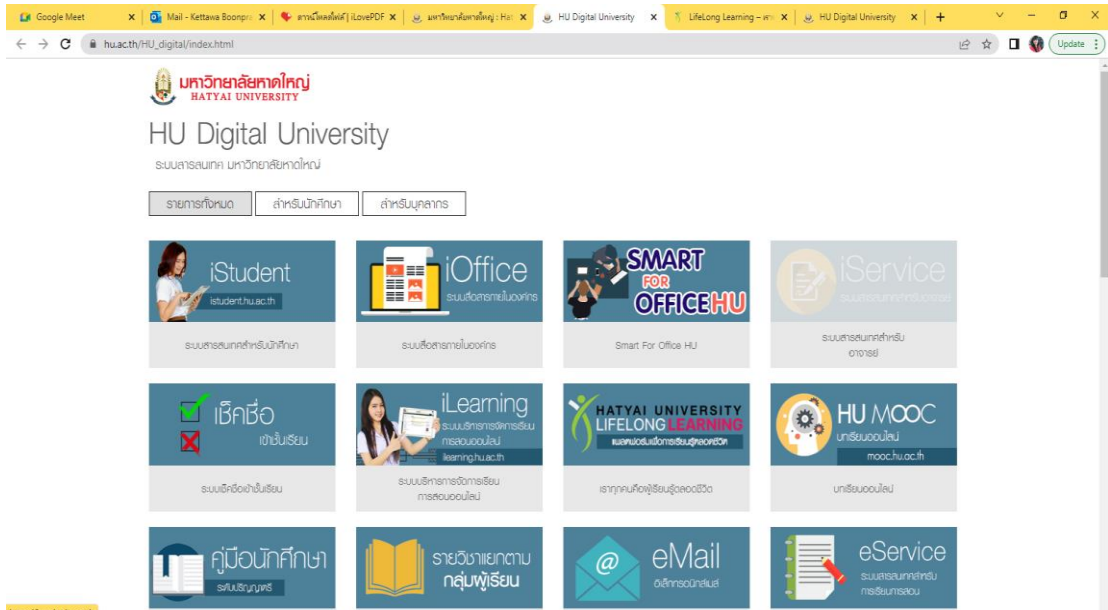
Google Meet | Mail - Kettawa Boonpra | ลากเปิดเพจ | iLovePDF | มหาวิทยาลัยหาดใหญ่ : Hat | HU Digital University | LifeLong Learning – ศา | HU Digital University

hu.ac.th/HU_digital/index.html

Update

มหาวิทยาลัยหาดใหญ่
HATYAI UNIVERSITY

HU Digital University

ระบบสารสนเทศ มหาวิทยาลัยหาดใหญ่

รายการทั้งหมด | สำหรับนักศึกษา | สำหรับบุคลากร

iStudent
istudent.hu.ac.th
ระบบสารสนเทศสำหรับนักศึกษา

iOffice
ระบบสื่อสารภายในองค์กร
ระบบสื่อสารภายในองค์กร

SMART FOR OFFICE HU
Smart For Office HU

iService
ระบบสารสนเทศสำหรับอาจารย์
ระบบสารสนเทศสำหรับอาจารย์

เช็คชื่อ
เข้าชั้นเรียน
ระบบเช็คชื่อเข้าชั้นเรียน

iLearning
ระบบบริหารการจัดการเรียนการสอนออนไลน์
ilearning.hu.ac.th
ระบบบริหารการจัดการเรียนการสอนออนไลน์

HATYAI UNIVERSITY LIFELONG LEARNING
แหล่งแห่งการเรียนรู้ตลอดชีวิต
เราทุกคนคือผู้เรียนรู้ตลอดชีวิต

HU MOOC
บทเรียนออนไลน์
mooc.hu.ac.th
บทเรียนออนไลน์

คู่มือนักศึกษา
ระดับปริญญาตรี

รายวิชาแยกตาม กลุ่มผู้เรียน

eMail
อีเล็กทรอนิกส์เมล

eService
ระบบสารสนเทศสำหรับการเรียนการสอน